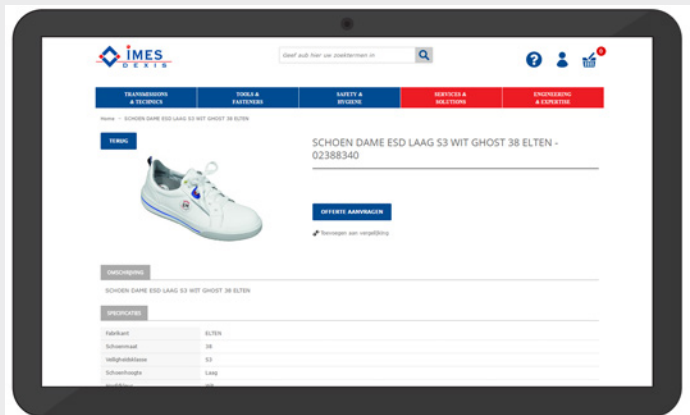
IMES DEXIS

Geef aub hier uw zoektermen in

0

TRANSMISSIONS & TECHNICS

TOOLS & FASTENERS

SAFETY & HYGIENE

SERVICES & SOLUTIONS

ENGINEERING & EXPERTISE

Home > SCHOEN DAME ESD LAAG S3 WIT GHOST 38 ELTEN

TERUG

SCHOEN DAME ESD LAAG S3 WIT GHOST 38 ELTEN - 02388340

OFFERTE AANVRAGEN

Toevoegen aan vergelijking

OMSCHRIJVING

SCHOEN DAME ESD LAAG S3 WIT GHOST 38 ELTEN

SPECIFICATIES

| Fabrikant | ELTEN |
|---|---|
| Schoenmaat | 38 |
| Veiligheidsklasse | S3 |
| Schoenhoogte | Laag |
| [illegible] | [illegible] |